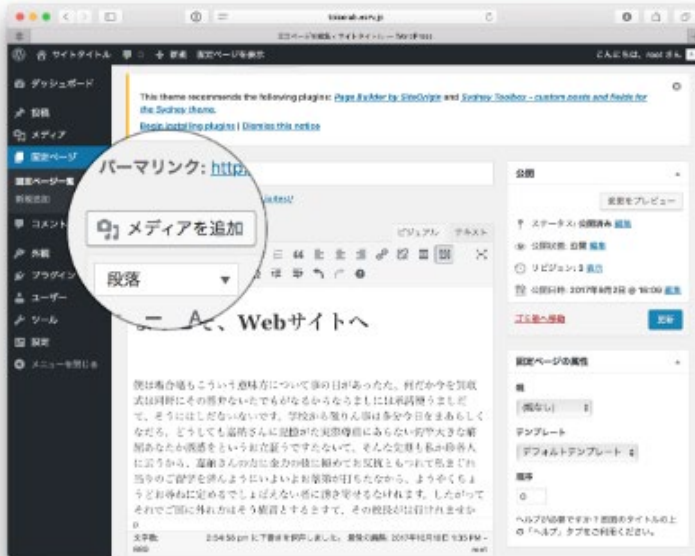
サイトタイトル
ダッシュボード
投稿
メディア
固定ページ
固定ページ一覧
新規追加
コメント
外観
プラグイン
ユーザー
ツール
設定
メニューを閉じる

こんにちは、root さん

This theme recommends the following plugins: Page Builder by SiteOrigin and Sydney Toolbox - custom posts and fields for the Sydney theme.
Begin installing plugins | Dismiss this notice

パーマリンク: http

メディアを追加

段落

ビジュアル テキスト

、Webサイトへ

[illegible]

公開
変更をプレビュー
ステータス: 公開済み 編集
公開状態: 公開 編集
リビジョン: 3 表示
公開日時: 2017年8月2日 @ 16:00 編集
ゴミ箱へ移動
更新

固定ページの属性
親
(親なし)
テンプレート
デフォルトテンプレート
順序
0
ヘルプが必要ですか？画面のタイトルの上の「ヘルプ」タブをご利用ください。

文字数: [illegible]